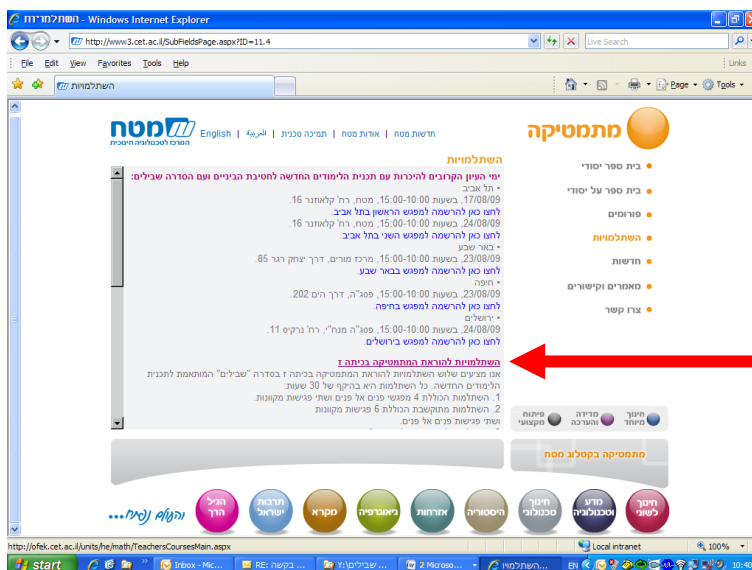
השתלמויות - Windows Internet Explorer

http://www3.cet.ac.il/SubFieldsPage.aspx?ID=11.4

Live Search

File Edit View Favorites Tools Help

Links

השתלמויות

Page Tools

מטח
המרכז לטכנולוגיה חינוכית

English | العربية | תמיכה טכנית | אודות מטח | חדשות מטח

מתמטיקה

• בית ספר יסודי
• בית ספר על יסודי
• פורומים
• השתלמויות
• חדשות
• מאמרים וקישורים
• צרו קשר

השתלמויות

ימי העיון הקרובים להיכרות עם תכנית הלימודים החדשה לחטיבת הביניים ועם הסדרה שבילים:

• תל אביב
17/08/09, בשעות 10:00-15:00, מטח, רח' קלאוזנר 16.
לחצו כאן להרשמה למפגש הראשון בתל אביב
24/08/09, בשעות 10:00-15:00, מטח, רח' קלאוזנר 16.
לחצו כאן להרשמה למפגש השני בתל אביב

• באר שבע
23/08/09, בשעות 10:00-15:00, מרכז מורים, דרך יצחק רגר 85.
לחצו כאן להרשמה למפגש בבאר שבע

• חיפה
23/08/09, בשעות 10:00-15:00, פסג"ה, דרך הים 202.
לחצו כאן להרשמה למפגש בחיפה

• ירושלים
24/08/09, בשעות 10:00-15:00, פסג"ה מנח"י, רח' נרקיס 11.
לחצו כאן להרשמה למפגש בירושלים

השתלמויות להוראת המתמטיקה בכיתה ז
אנו מציעים שלוש השתלמויות להוראת המתמטיקה בכיתה ז בסדרה "שבילים" המותאמת לתכנית הלימודים החדשה. כל השתלמות היא בהיקף של 30 שעות:
1. השתלמות הכוללת 4 מפגשי פנים אל פנים ושתי פגישות מקוונות.
2. השתלמות מתוקשבת הכוללת 6 פגישות מקוונות
ושתי פגישות פנים אל פנים.

חינוך מיוחד | מדידה והערכה | פיתוח מקצועי

מתמטיקה בקטלוג מטח

חינוך לשוני | מדע וטכנולוגיה | חינוך טכנולוגי | היסטוריה | אזרחות | גיאוגרפיה | מקרא | תרבות ישראל | הגיל הרך | והעולם נפתח...

http://ofek.cet.ac.il/units/he/math/TeachersCoursesMain.aspx

Local intranet | 100%

start | Inbox - Mic... | RE: בקשה... | שבילים... | 2 Microso... | השתלמוי... | EN | 10:40